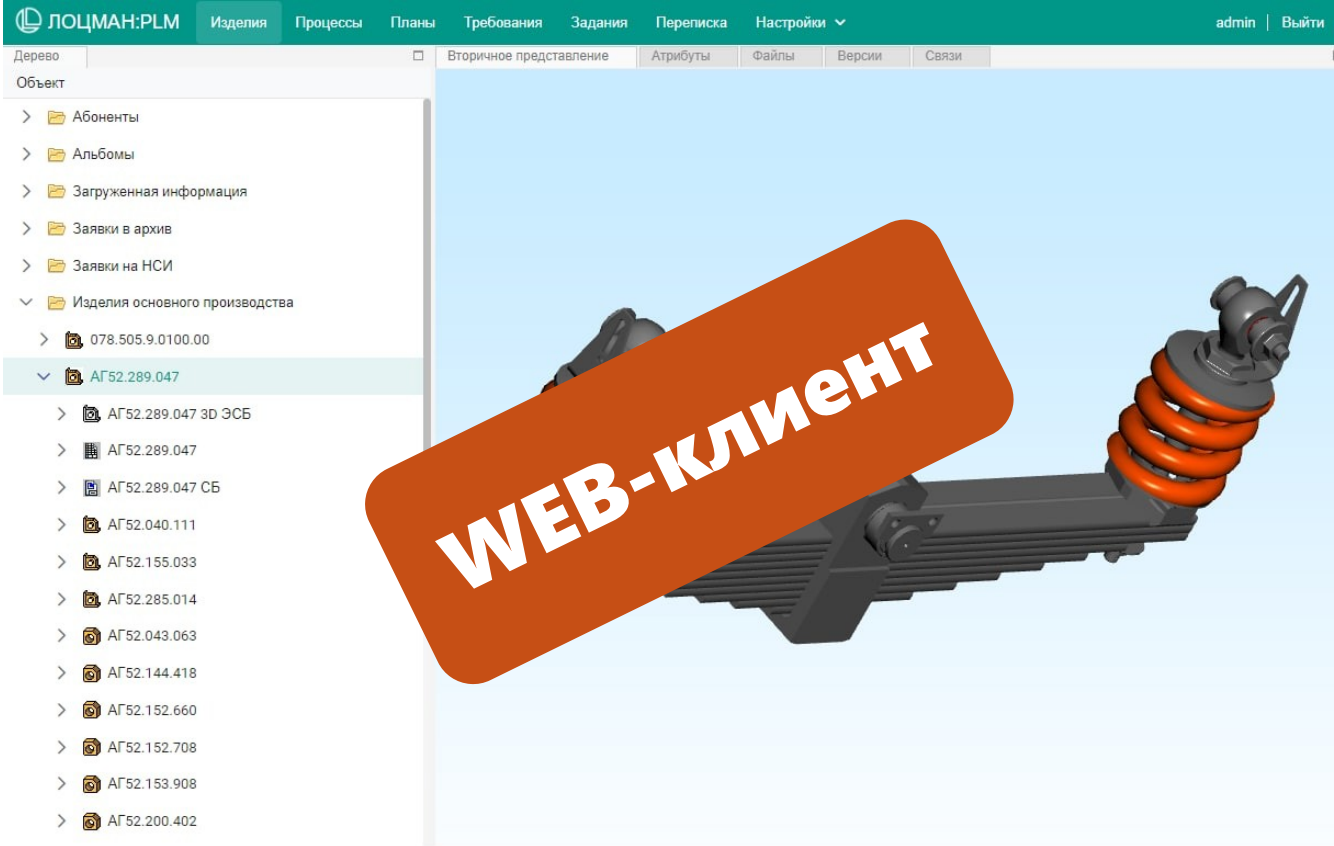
ЛОЦМАН:PLM Изделия Процессы Планы Требования Задания Переписка Настройки admin | Выйти

Дерево
Объект
Абоненты
Альбомы
Загруженная информация
Заявки в архив
Заявки на НСИ
Изделия основного производства
078.505.9.0100.00
АГ52.289.047
АГ52.289.047 3D ЭСБ
АГ52.289.047
АГ52.289.047 СБ
АГ52.040.111
АГ52.155.033
АГ52.285.014
АГ52.043.063
АГ52.144.418
АГ52.152.660
АГ52.152.708
АГ52.153.908
АГ52.200.402

Вторичное представление Атрибуты Файлы Версии Связи

WEB-клиент